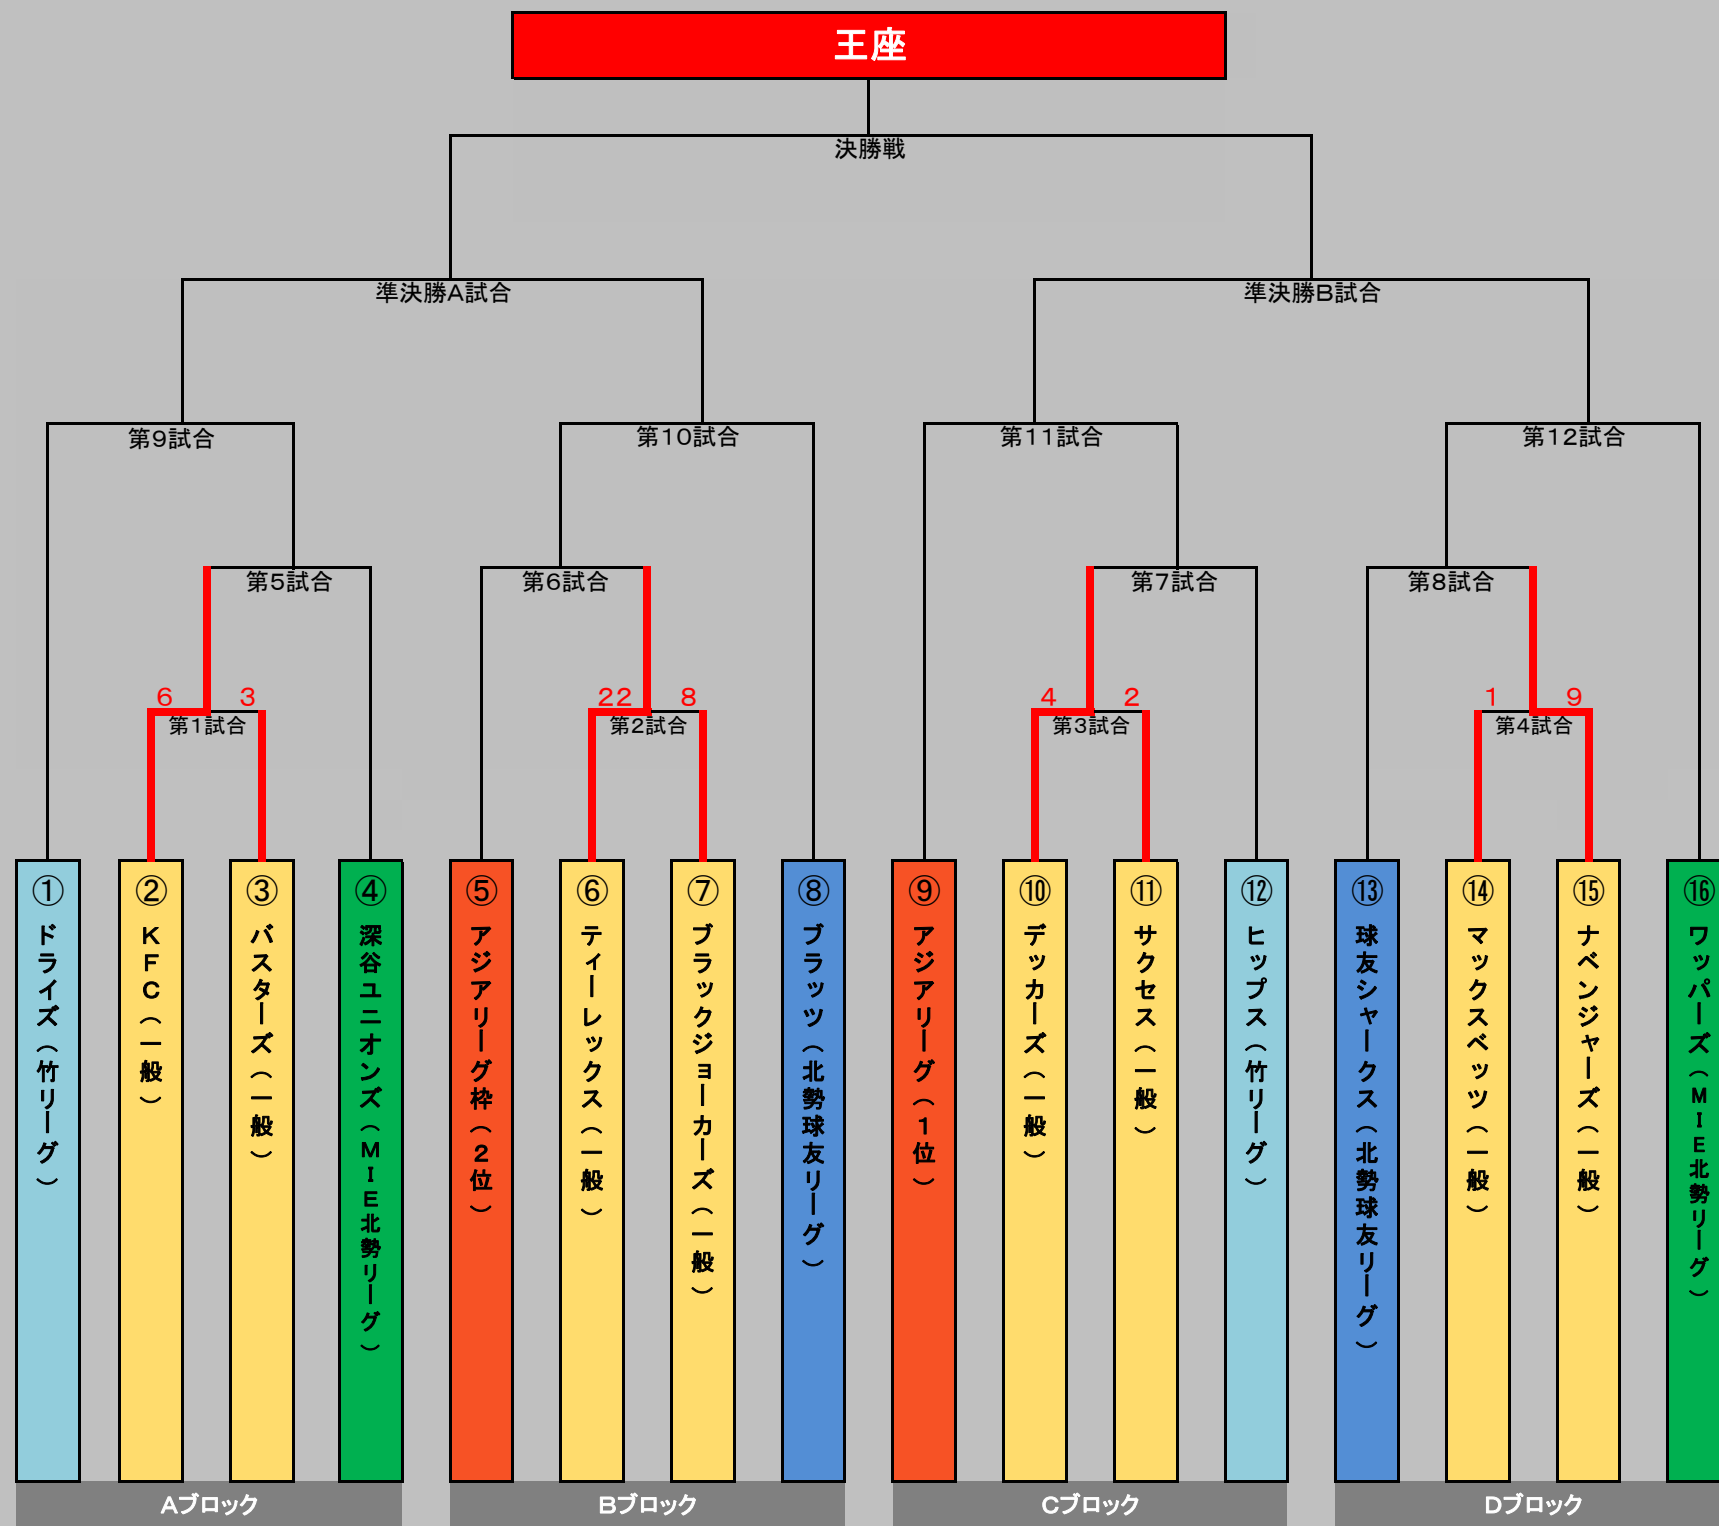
王座

決勝戦

準決勝A試合

準決勝B試合

第9試合

第10試合

第11試合

第12試合

第5試合

第6試合

第7試合

第8試合

6 3
第1試合

22 8
第2試合

4 2
第3試合

1 9
第4試合

① ドライズ（竹リーグ）

② KFC（一般）

③ バスターズ（一般）

④ 深谷ユニオンズ（MIE北勢リーグ）

⑤ アジアリーグ枠（2位）

⑥ ティーレックス（一般）

⑦ ブラックジョーカーズ（一般）

⑧ ブラッツ（北勢球友リーグ）

⑨ アジアリーグ（1位）

⑩ デッカーズ（一般）

⑪ サクセス（一般）

⑫ ヒップス（竹リーグ）

⑬ 球友シャークス（北勢球友リーグ）

⑭ マックスペッツ（一般）

⑮ ナベンジャーズ（一般）

⑯ ワッパーズ（MIE北勢リーグ）

Aブロック

Bブロック

Cブロック

Dブロック